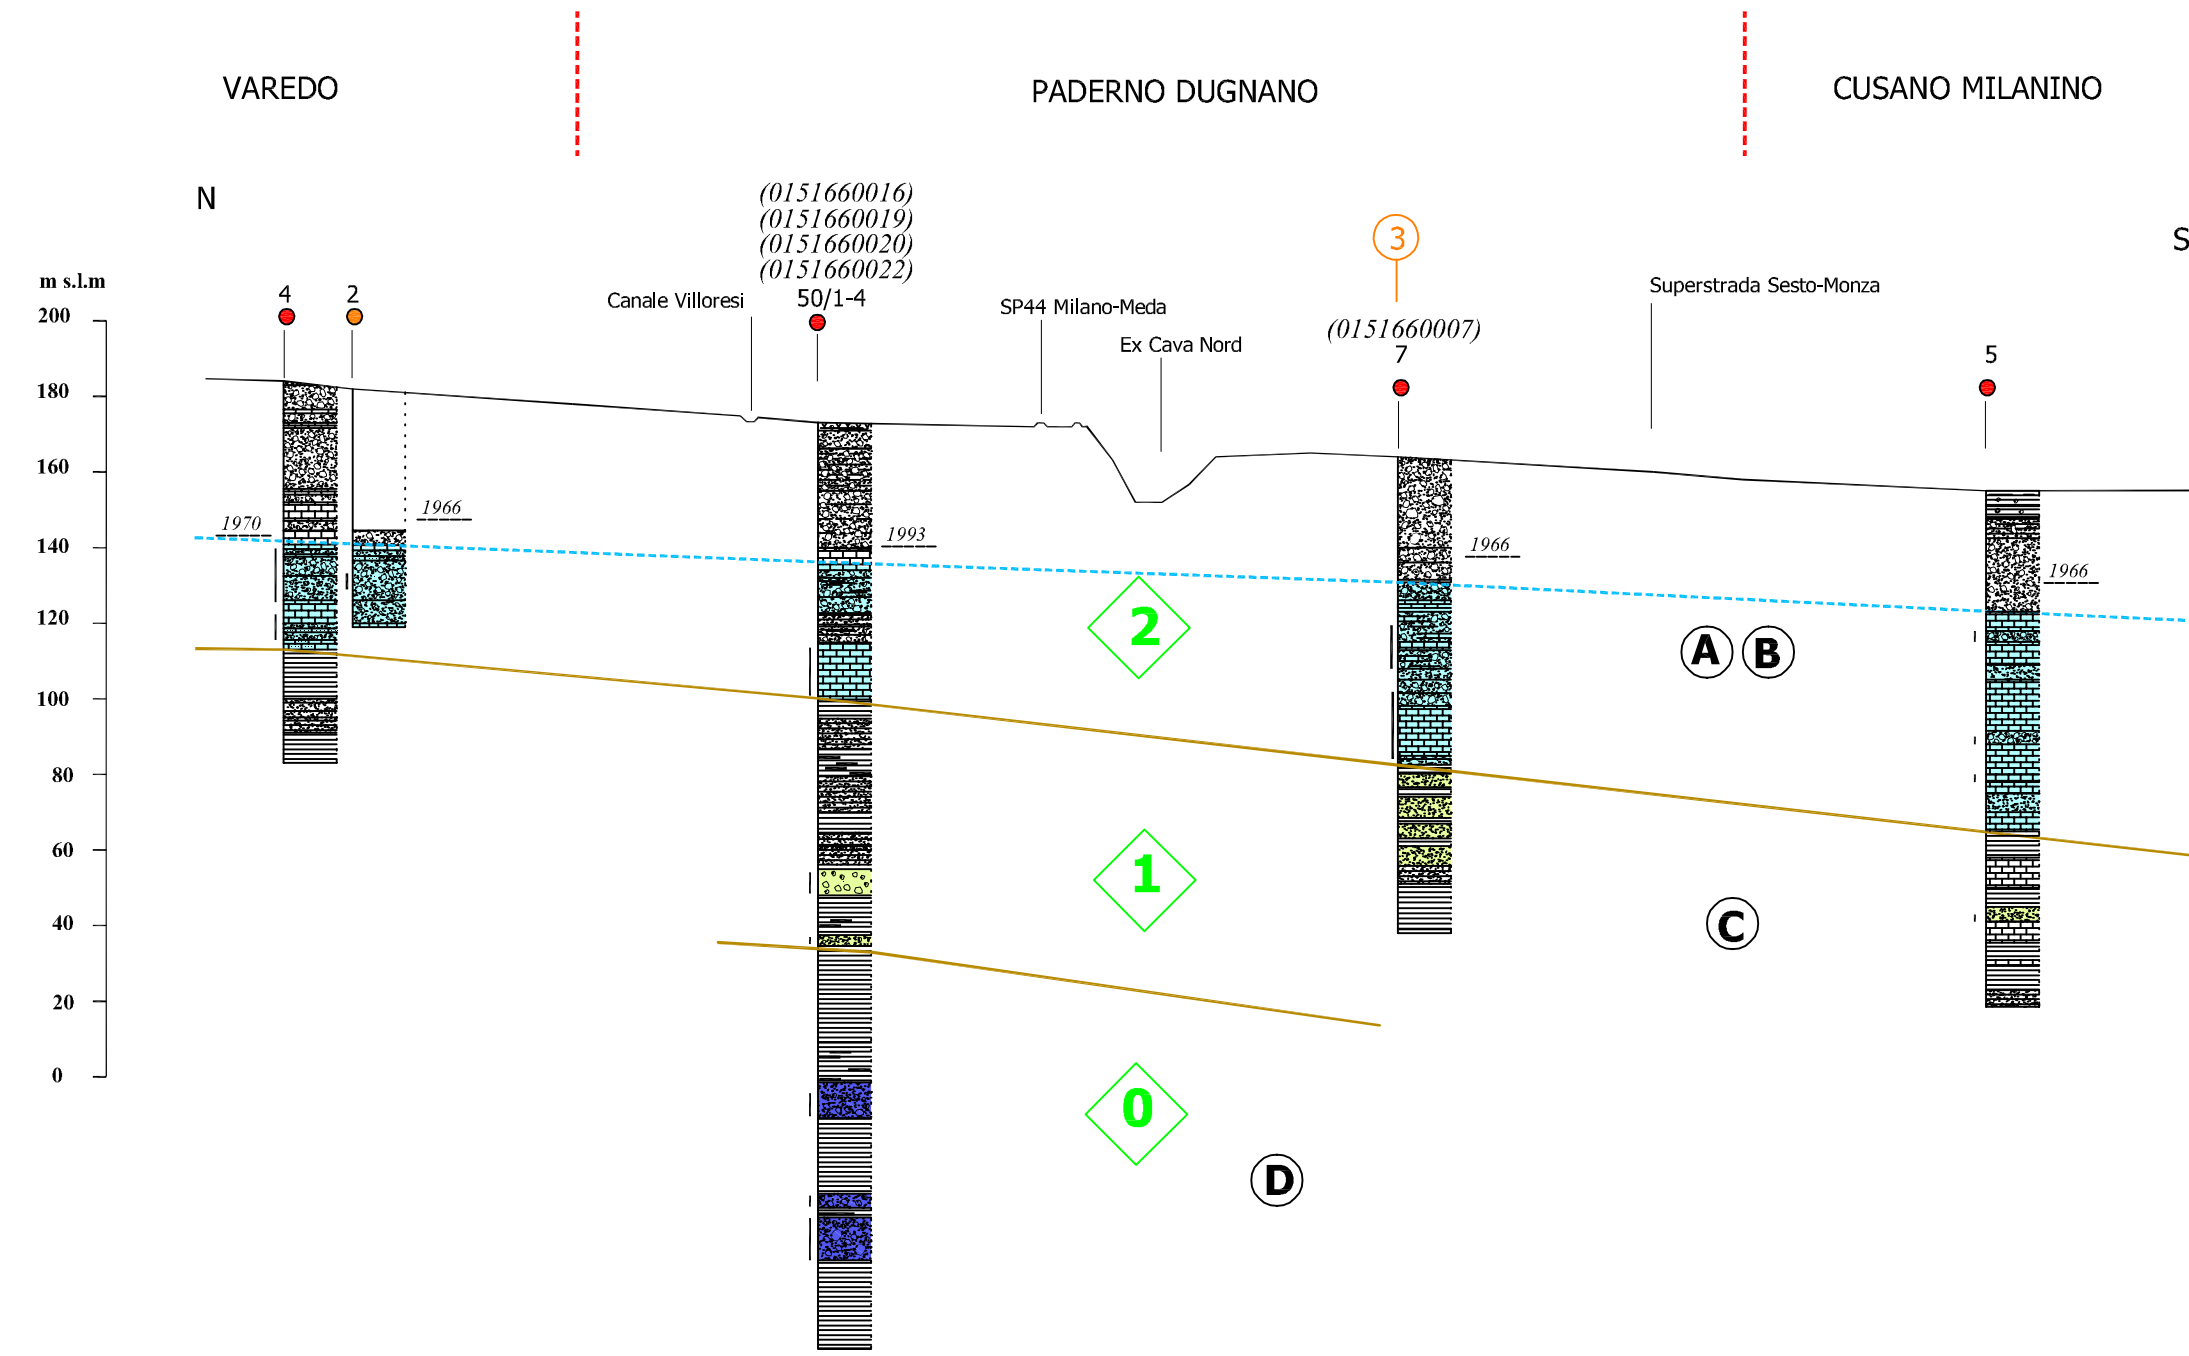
VAREDO

PADERNO DUGNANO

CUSANO MILANINO

N

S

m s.l.m

200
180
160
140
120
100
80
60
40
20
0

4 2

Canale Villoresi

(0151660016)
(0151660019)
(0151660020)
(0151660022)
50/1-4

SP44 Milano-Meda

Ex Cava Nord

3

(0151660007)
7

Superstrada Sesto-Monza

5

1970

1966

1993

1966

1966

2

A B

1

C

0

D